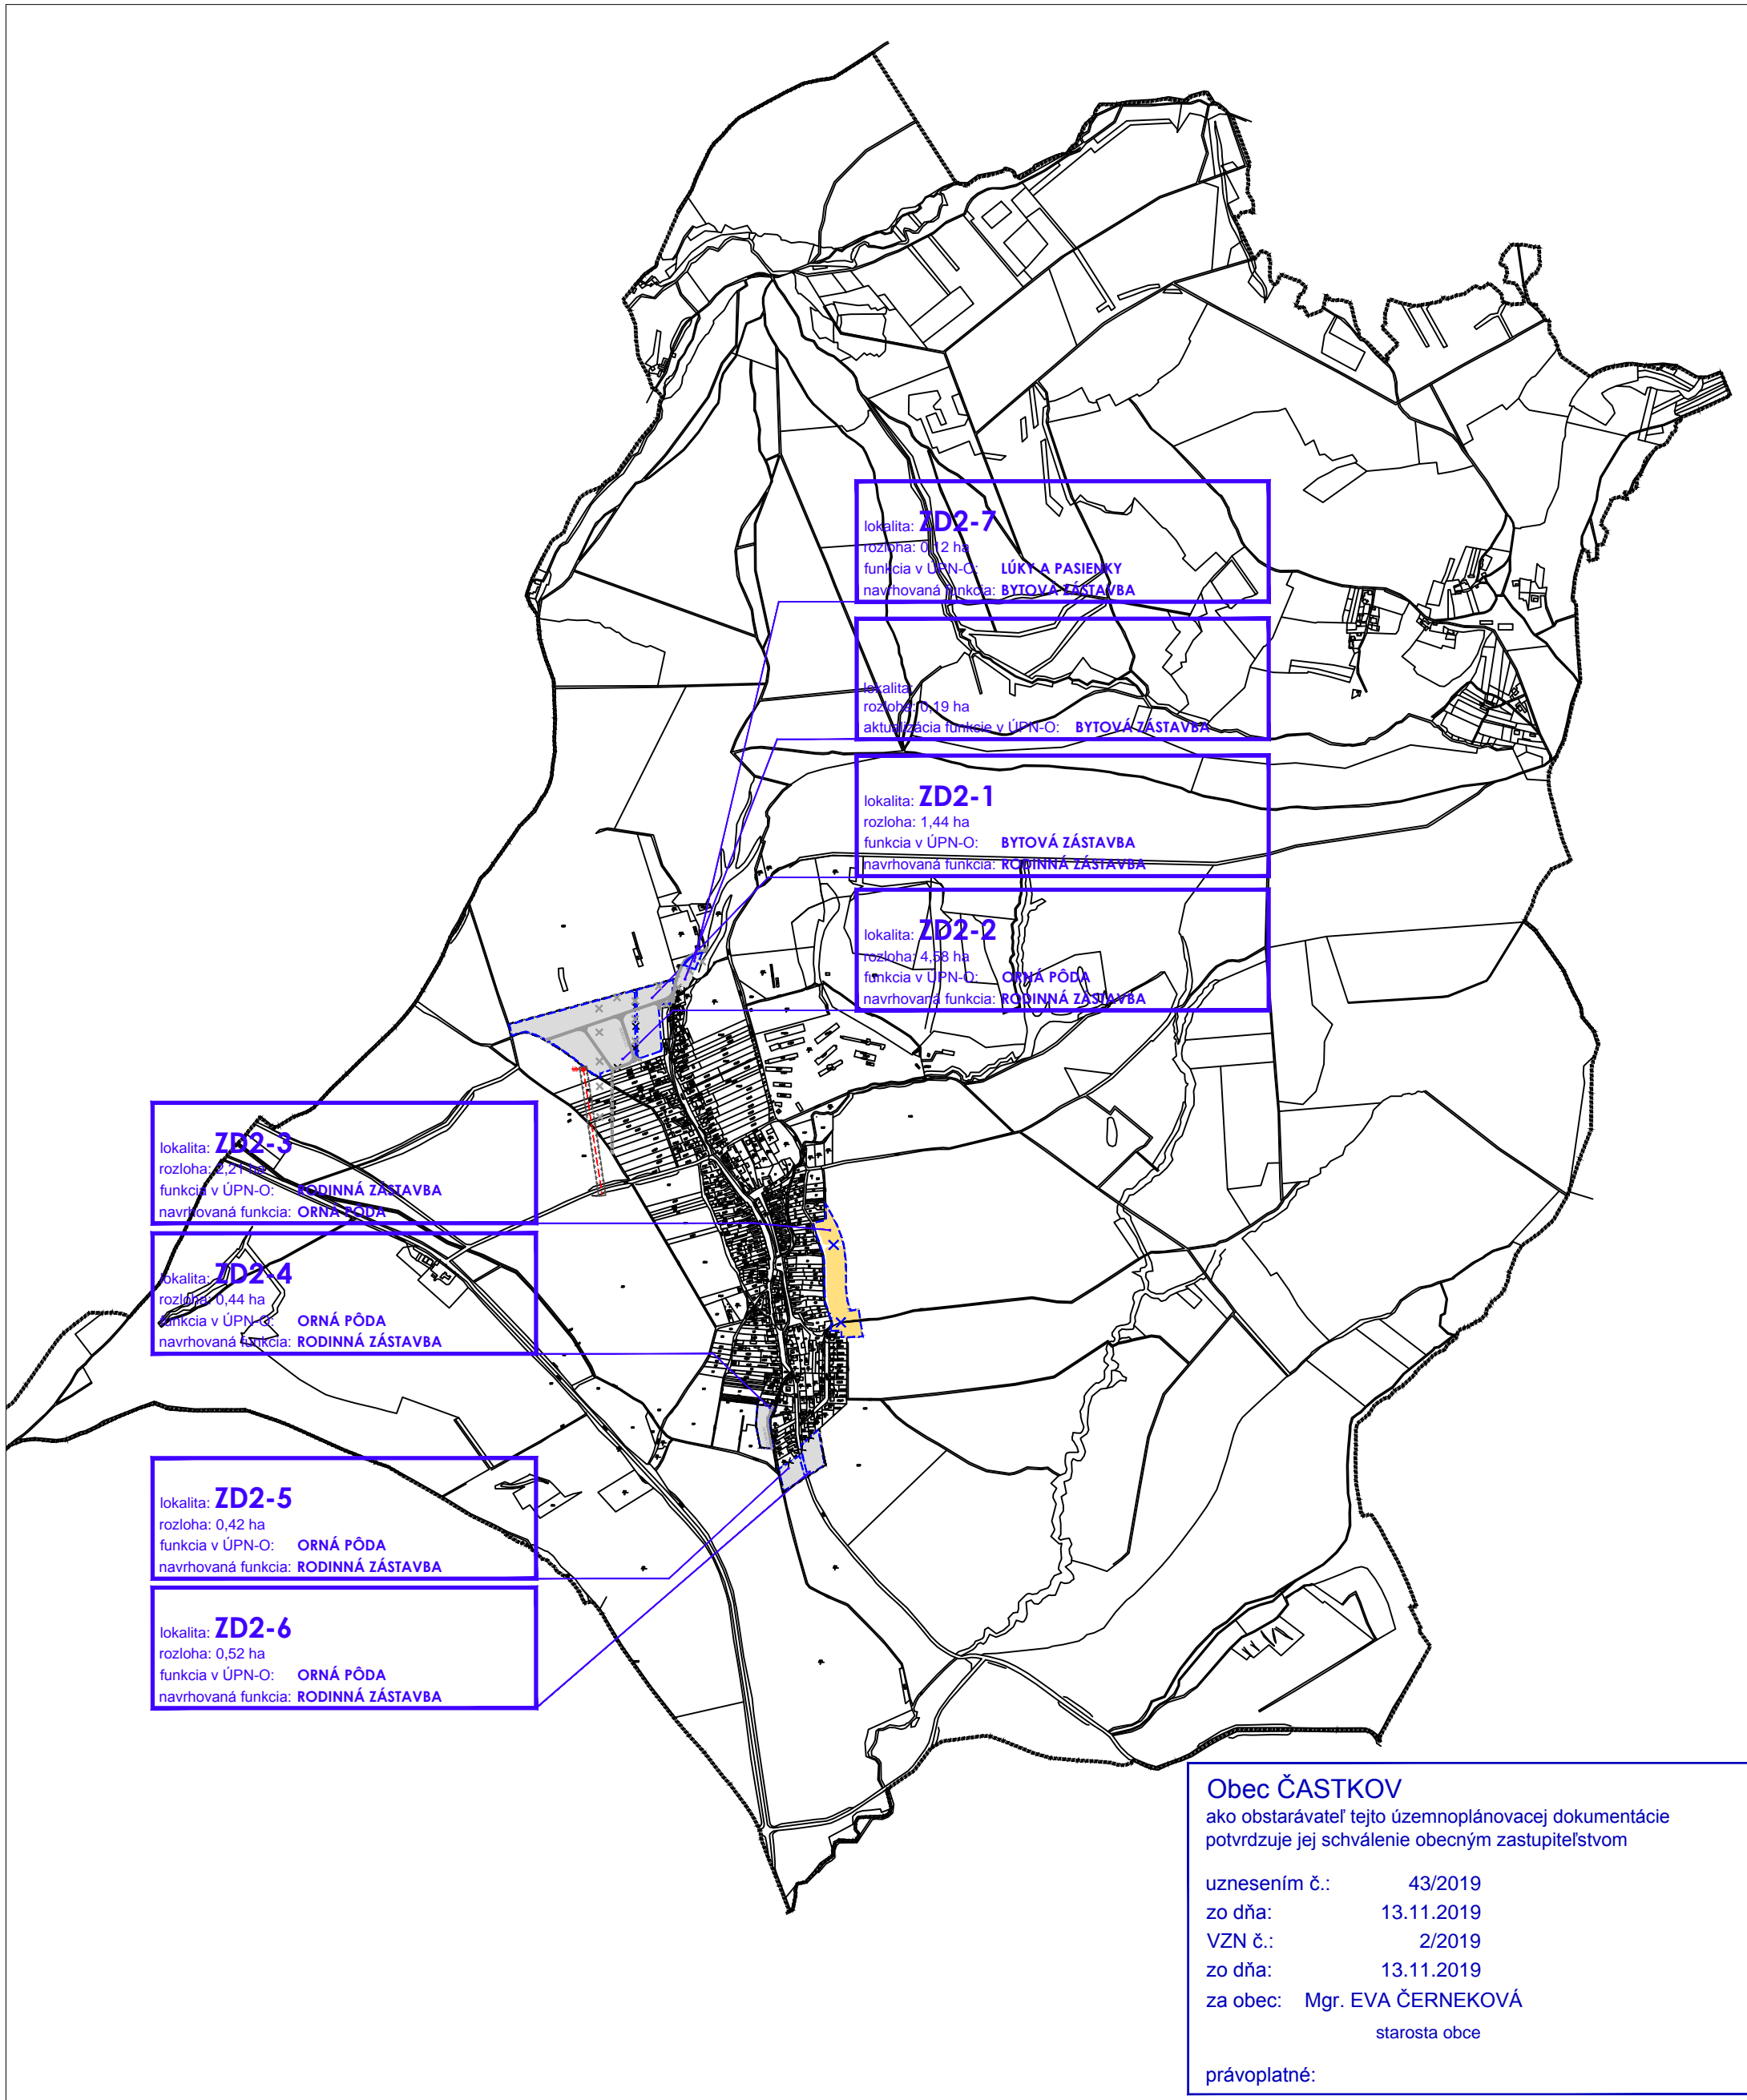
lokalita: ZD2-7
rozloha: 0,12 ha
funkcia v ÚPN-O: LÚKY A PASIENKY
navrhovaná funkcia: BYTOVÁ ZÁSTAVBA

lokalita:
rozloha: 0,19 ha
aktualizácia funkcie v ÚPN-O: BYTOVÁ ZÁSTAVBA

lokalita: ZD2-1
rozloha: 1,44 ha
funkcia v ÚPN-O: BYTOVÁ ZÁSTAVBA
navrhovaná funkcia: RODINNÁ ZÁSTAVBA

lokalita: ZD2-2
rozloha: 4,58 ha
funkcia v ÚPN-O: ORNÁ PÔDA
navrhovaná funkcia: RODINNÁ ZÁSTAVBA

lokalita: ZD2-3
rozloha: 2,21 ha
funkcia v ÚPN-O: RODINNÁ ZÁSTAVBA
navrhovaná funkcia: ORNÁ PÔDA

lokalita: ZD2-4
rozloha: 0,44 ha
funkcia v ÚPN-O: ORNÁ PÔDA
navrhovaná funkcia: RODINNÁ ZÁSTAVBA

lokalita: ZD2-5
rozloha: 0,42 ha
funkcia v ÚPN-O: ORNÁ PÔDA
navrhovaná funkcia: RODINNÁ ZÁSTAVBA

lokalita: ZD2-6
rozloha: 0,52 ha
funkcia v ÚPN-O: ORNÁ PÔDA
navrhovaná funkcia: RODINNÁ ZÁSTAVBA

Obec ČASTKOV
ako obstarávateľ tejto územnoplánovacej dokumentácie potvrdzuje jej schválenie obecným zastupiteľstvom

uznesením č.: 43/2019
zo dňa: 13.11.2019
VZN č.: 2/2019
zo dňa: 13.11.2019
za obec: Mgr. EVA ČERNEKOVÁ
starosta obce

právoplatné: